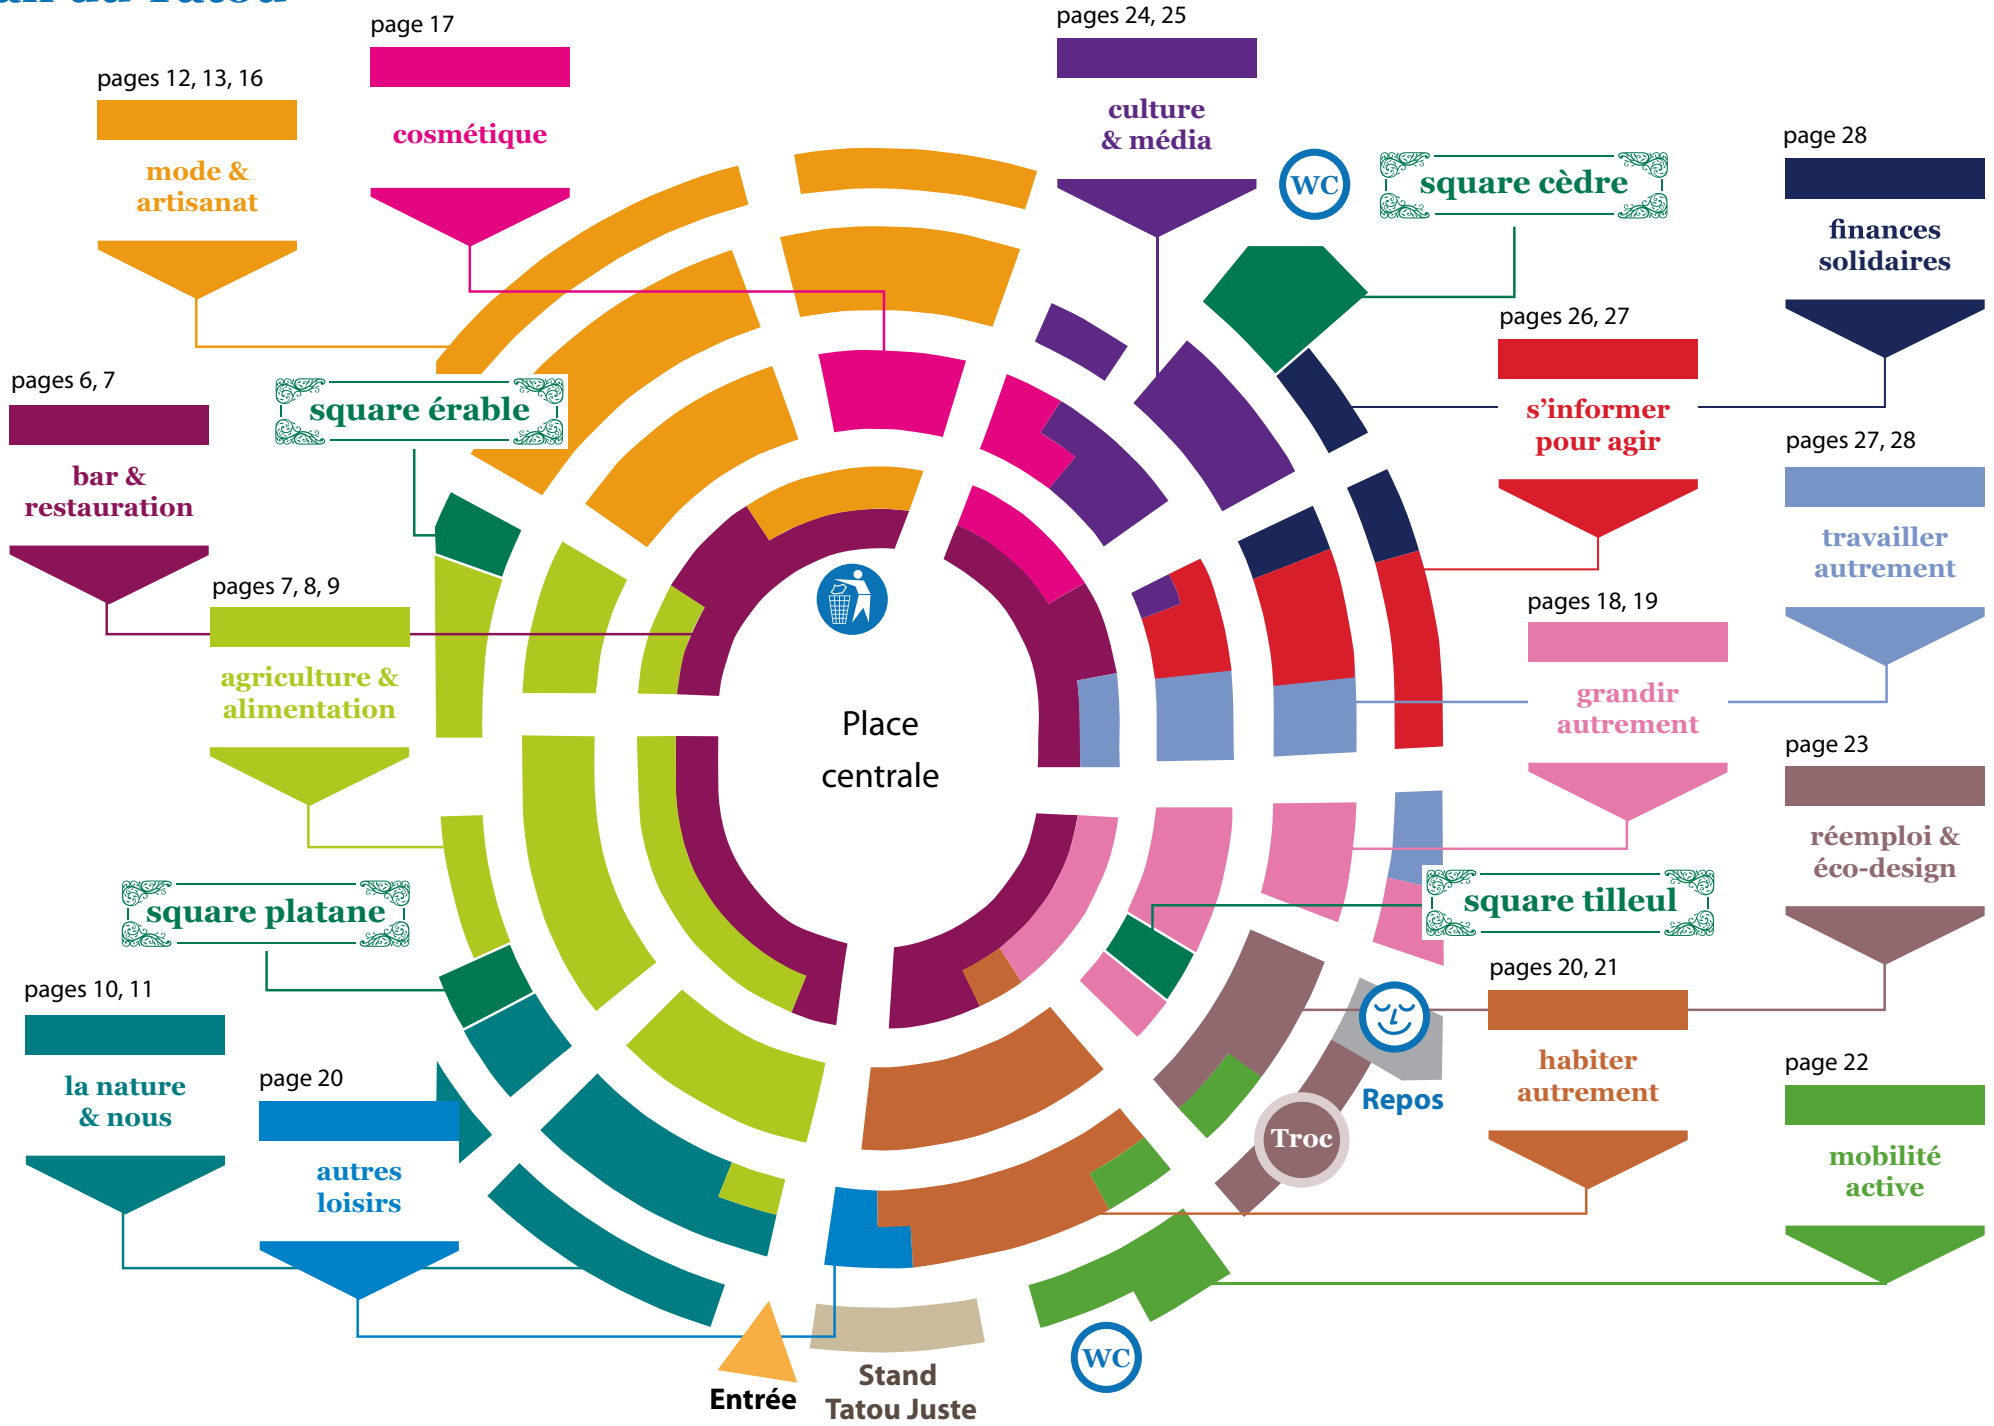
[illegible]

page 17

cosmétique

pages 12, 13, 16

mode & artisanat

pages 24, 25

culture & média

WC

square cèdre

page 28

finances solidaires

pages 26, 27

s'informer pour agir

pages 6, 7

bar & restauration

square érable

pages 7, 8, 9

agriculture & alimentation

pages 27, 28

travailler autrement

pages 18, 19

grandir autrement

Place centrale

page 23

réemploi & éco-design

square tilleul

square platane

pages 10, 11

la nature & nous

page 20

autres loisirs

Repos

Troc

pages 20, 21

habiter autrement

page 22

mobilité active

WC

Entrée

Stand Tatou Juste